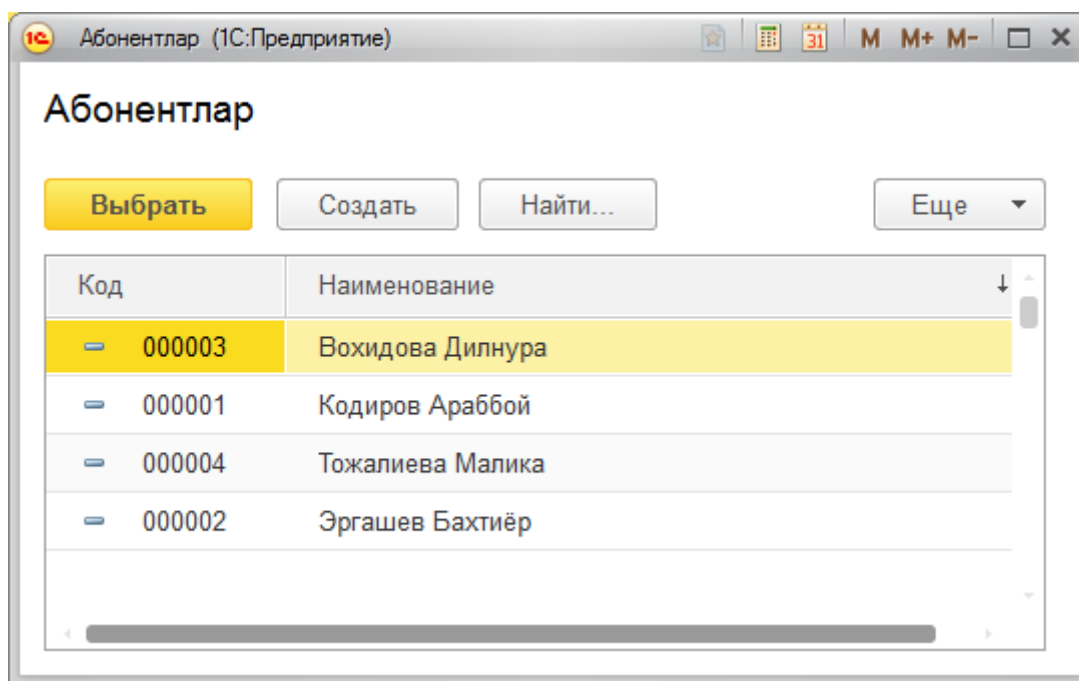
1С Абонентлар (1С:Предприятие)

31 M M+ M-

Абонентлар

Выбрать Создать Найти... Еще

| Код | Наименование |
|---|---|
| 000003 | Вохидова Дилнура |
| 000001 | Кодиров Араббой |
| 000004 | Тожалиева Малика |
| 000002 | Эргашев Бахтиёр |